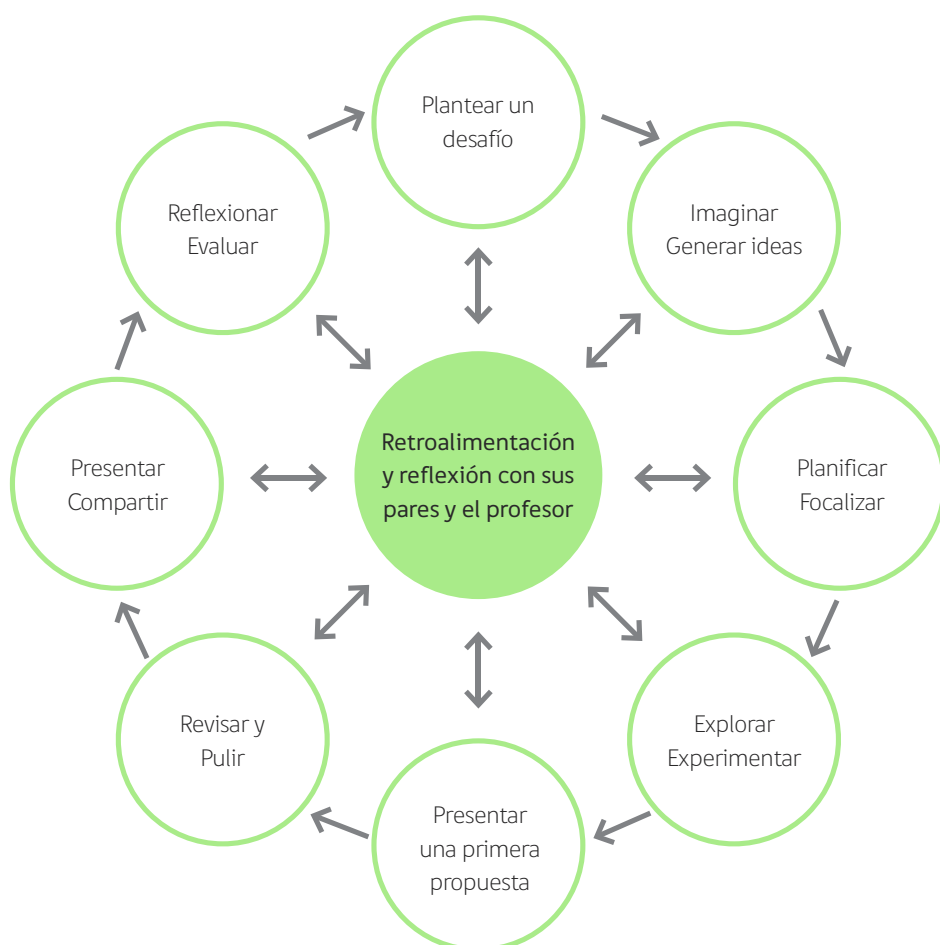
Plantear un desafío

Imaginar
Generar ideas

Planificar
Focalizar

Explorar
Experimentar

Presentar una primera propuesta

Revisar y Pulir

Presentar
Compartir

Reflexionar
Evaluar

Retroalimentación y reflexión con sus pares y el profesor